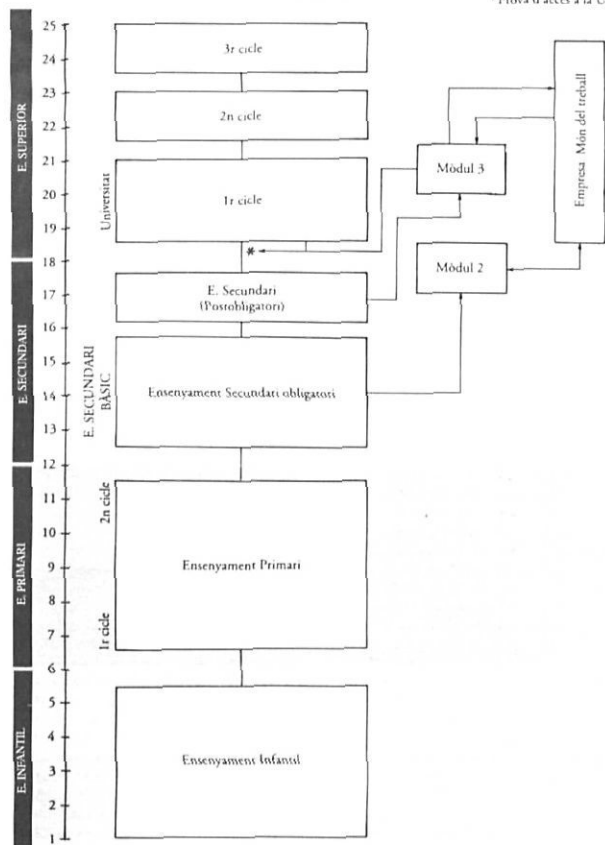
Prova d'accés a la U

E. SUPERIOR
E. SECUNDARI
E. PRIMARI
E. INFANTIL

25
24
23
22
21
20
19
18
17
16
15
14
13
12
11
10
9
8
7
6
5
4
3
2
1

3r cicle

2n cicle

Universitat

1r cicle

*

E. Secundari (Postobligatori)

E. SECUNDARI BÀSIC

Ensenyament Secundari obligatori

2n cicle

Ensenyament Primari

1r cicle

Ensenyament Infantil

Mòdul 3

Mòdul 2

Empresa Món del treball